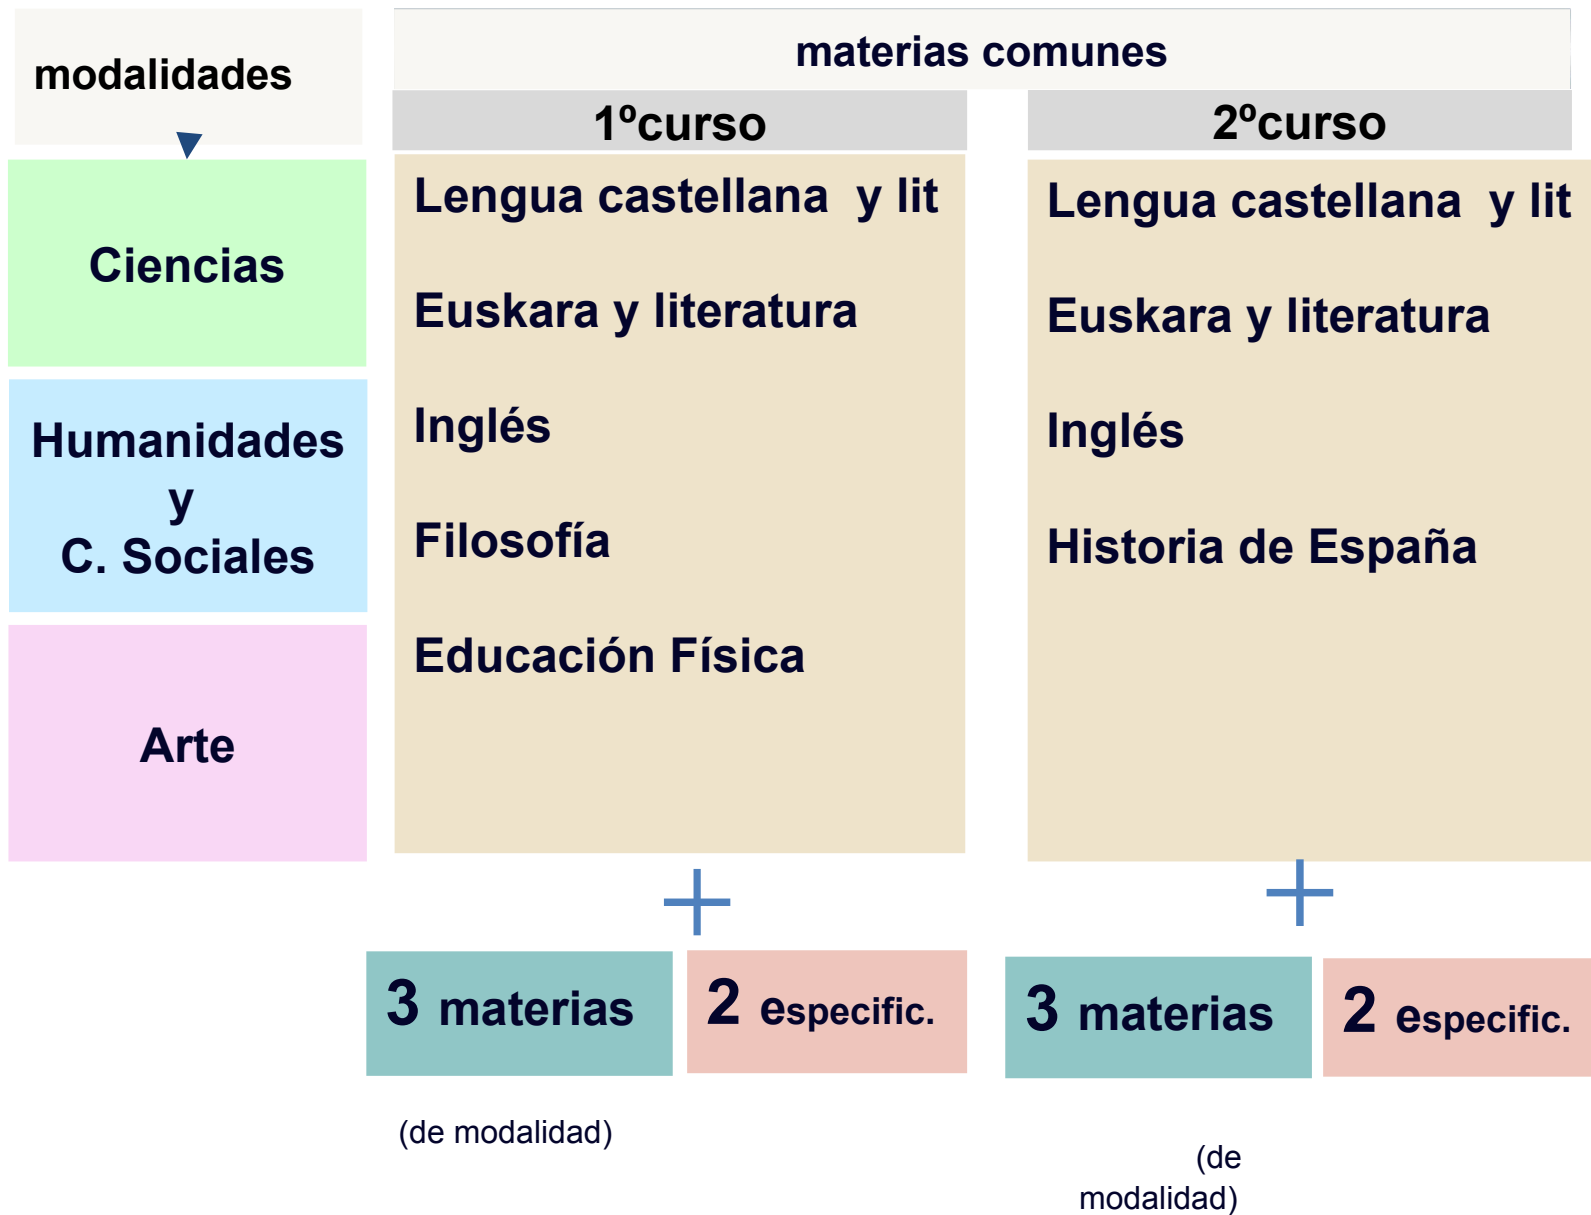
modalidades

Ciencias

Humanidades y C. Sociales

Arte

materias comunes

1ºcurso

Lengua castellana y lit

Euskara y literatura

Inglés

Filosofía

Educación Física

2ºcurso

Lengua castellana y lit

Euskara y literatura

Inglés

Historia de España

+

3 materias

2 especific.

(de modalidad)

+

3 materias

2 especific.

(de modalidad)